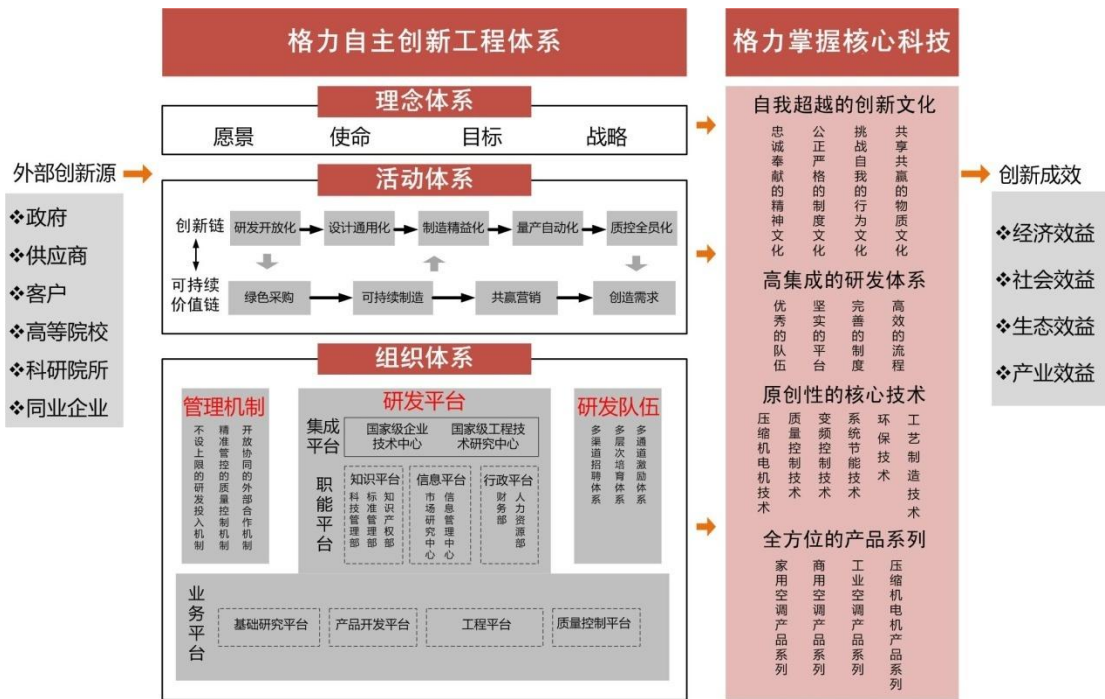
格力自主创新工程体系

格力掌握核心科技

外部创新源

❖政府
❖供应商
❖客户
❖高等院校
❖科研院所
❖同业企业

理念体系

愿景　使命　目标　战略

活动体系

创新链　研发开放化　设计通用化　制造精益化　量产自动化　质控全员化

可持续价值链　绿色采购　可持续制造　共赢营销　创造需求

组织体系

管理机制

不设上限的研发投入机制
精准管控的质量控制机制
开放协同的外部合作机制

研发平台

集成平台　国家级企业技术中心　国家级工程技术研究中心

职能平台

知识平台　科技管理部　标准管理部　知识产权部

信息平台　市场研究中心　信息管理中心

行政平台　财务部　人力资源部

研发队伍

多渠道招聘体系
多层次培育体系
多通道激励体系

业务平台　基础研究平台　产品开发平台　工程平台　质量控制平台

自我超越的创新文化

忠诚奉献的精神文化
公正严格的制度文化
挑战自我的行为文化
共享共赢的物质文化

高集成的研发体系

优秀的队伍
坚实的平台
完善的制度
高效的流程

原创性的核心技术

压缩机电机技术
质量控制技术
变频控制技术
系统节能技术
环保技术
工艺制造技术

全方位的产品系列

家用空调产品系列
商用空调产品系列
工业空调产品系列
压缩机电机产品系列

创新成效

❖经济效益
❖社会效益
❖生态效益
❖产业效益